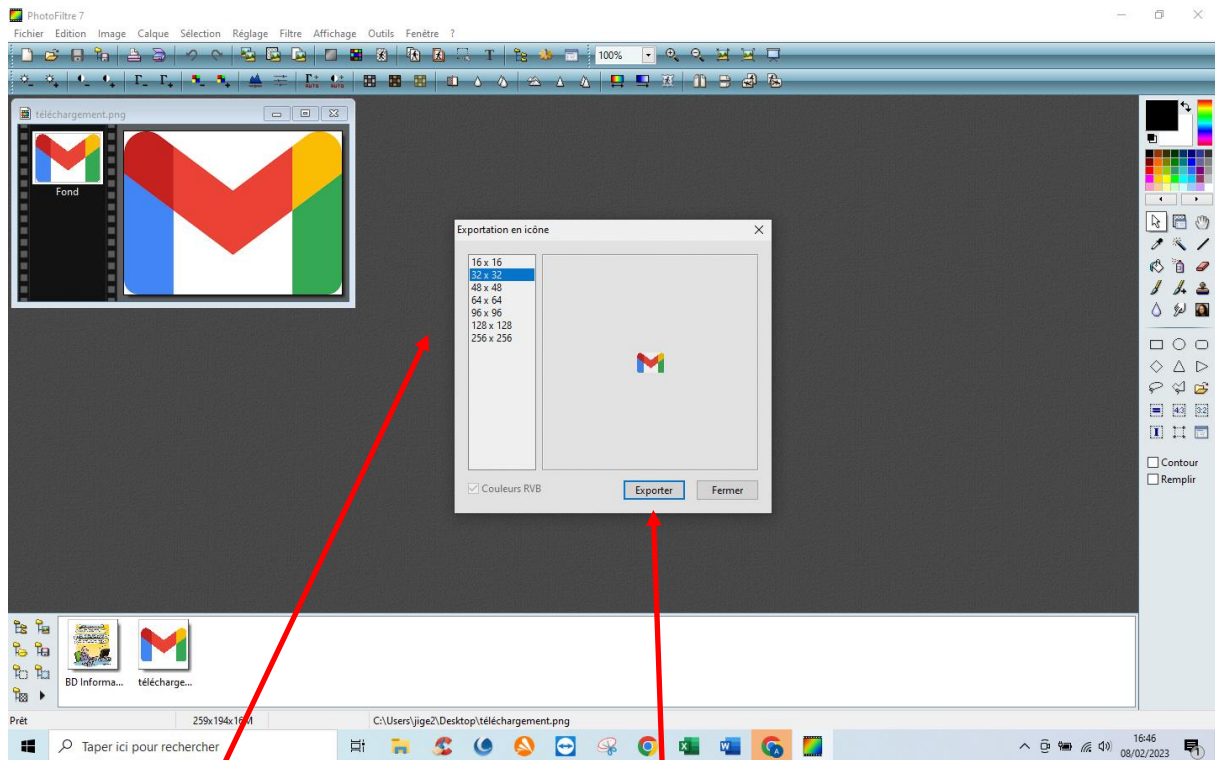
PhotoFiltre 7
Fichier Edition Image Calque Sélection Réglage Filtre Affichage Outils Fenêtre ?

100%

téléchargement.png
Fond

Exportation en icône
16 x 16
32 x 32
48 x 48
64 x 64
96 x 96
128 x 128
256 x 256
Couleurs RVB
Exporter
Fermer

Contour
Remplir

BD Informa...
télécharge...

Prêt
259x194x16M
C:\Users\jige2\Desktop\téléchargement.png

Taper ici pour rechercher
16:46
08/02/2023